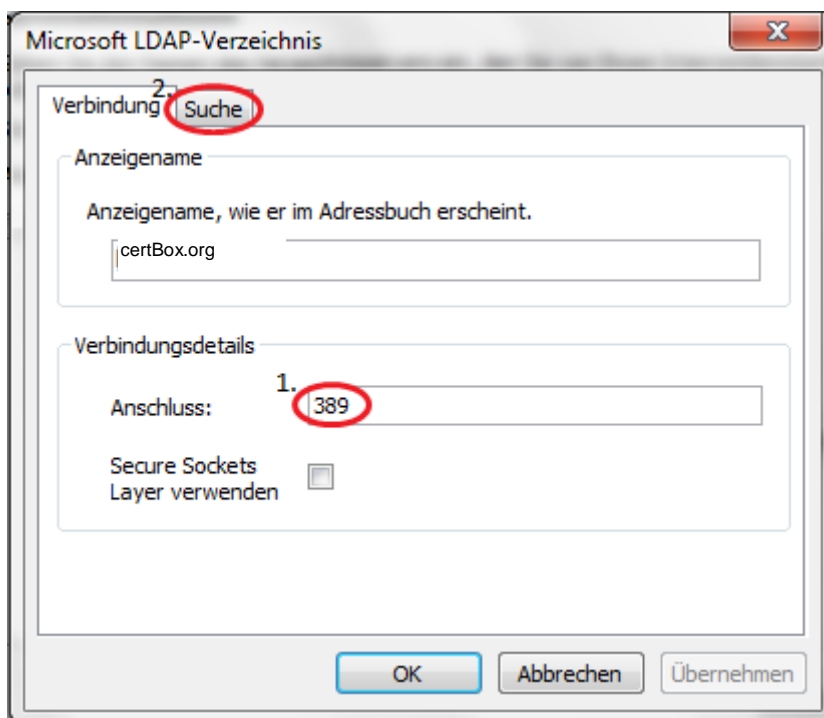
Microsoft LDAP-Verzeichnis

Verbindung

2.

Suche

Anzeigename

Anzeigename, wie er im Adressbuch erscheint.

certBox.org

Verbindungsdetails

1.

Anschluss:

389

Secure Sockets Layer verwenden

OK

Abbrechen

Übernehmen